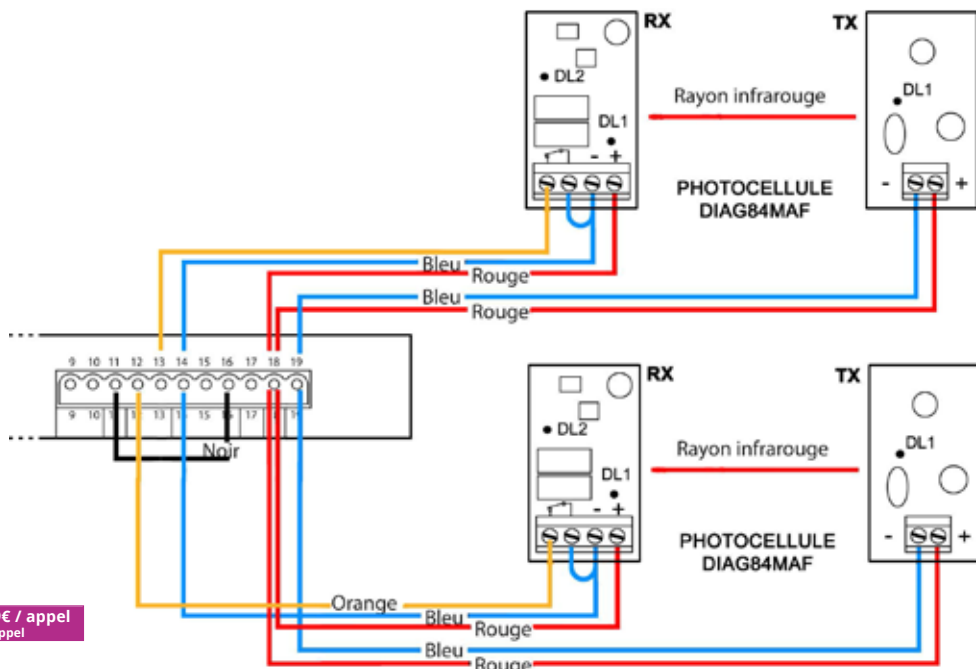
RX
TX
DL2
DL1
Rayon infrarouge
DL1
- +
- +
PHOTOCELLULE DIAG84MAF
Bleu
Rouge
Bleu
Rouge
9 10 11 12 13 14 15 16 17 18 19
9 10 11 12 13 14 15 16 17 18 19
Noir
RX
TX
DL2
DL1
Rayon infrarouge
DL1
- +
- +
PHOTOCELLULE DIAG84MAF
Orange
Bleu
Rouge
Bleu
Rouge
€ / appel
ppel